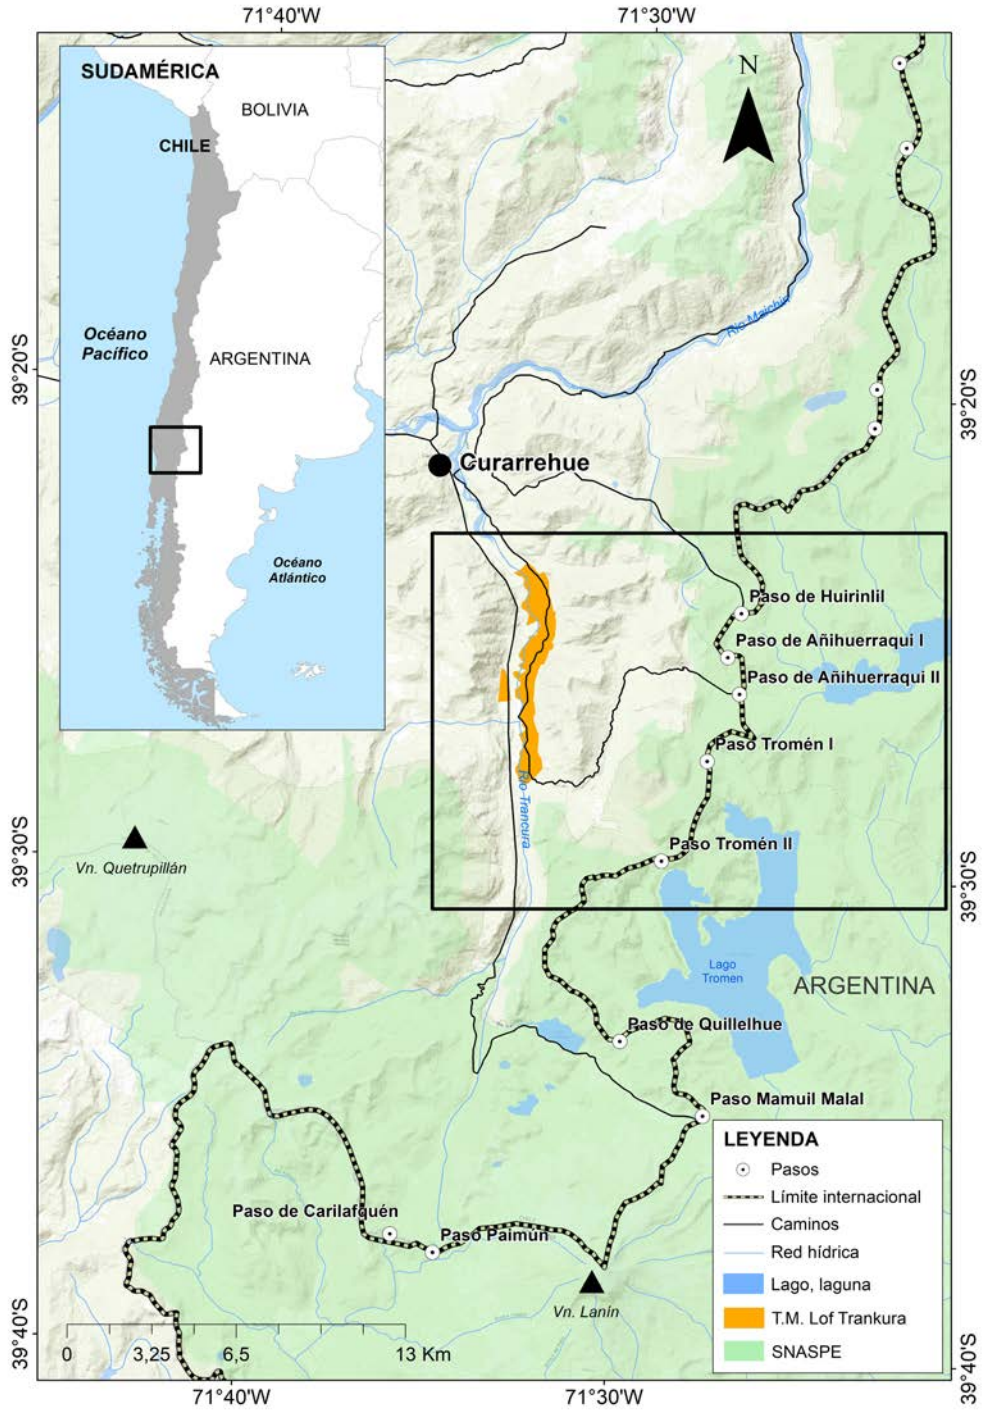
71°40'W
71°30'W

SUDAMÉRICA
BOLIVIA
CHILE
Océano Pacífico
ARGENTINA
Océano Atlántico

N

Río Maichín

39°20'S
39°20'S

Curarrehue

Paso de Huirinlil
Paso de Añihuerraqui I
Paso de Añihuerraqui II
Paso Tromén I
Paso Tromén II

Río Trancura

Vn. Quetrupillán

39°30'S
39°30'S

Lago Tromen
ARGENTINA

Paso de Quillelhue
Paso Mamuil Malal

Paso de Carilafquén
Paso Paimun

Vn. Lanín

LEYENDA
Pasos
Límite internacional
Caminos
Red hídrica
Lago, laguna
T.M. Lof Trankura
SNASPE

39°40'S
39°40'S

0 3,25 6,5 13 Km

71°40'W
71°30'W